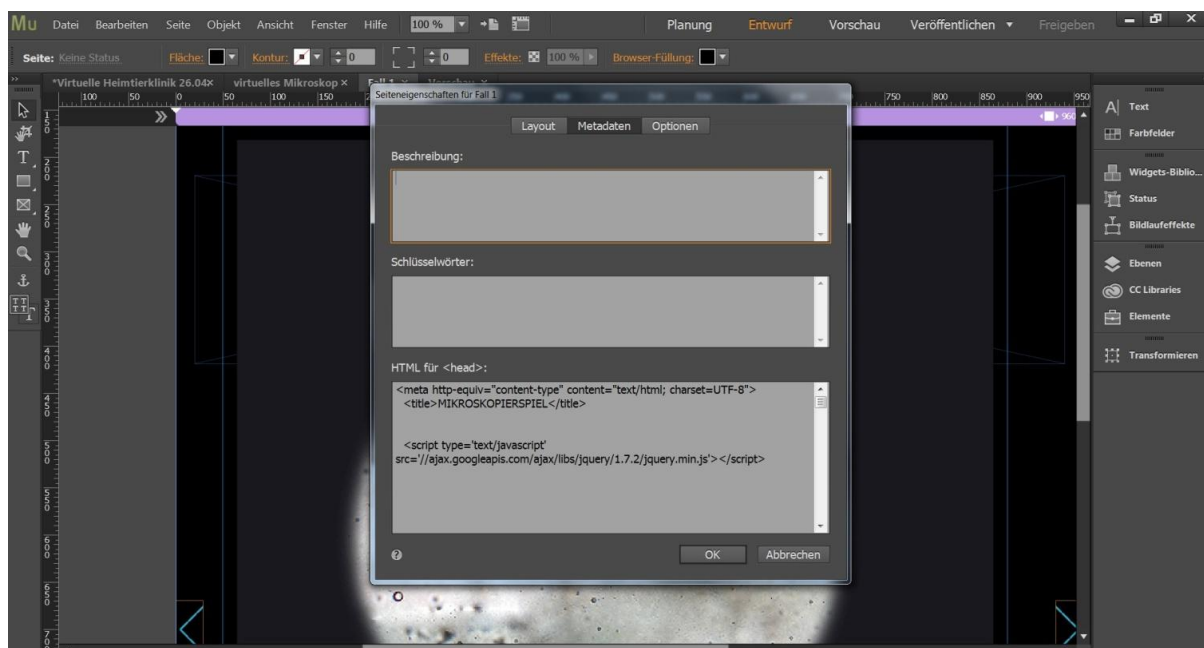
Mu Datei Bearbeiten Seite Objekt Ansicht Fenster Hilfe 100 % Planung Entwurf Vorschau Veröffentlichen Freigeben

Seite: Keine Status Fläche: Kontur: 0 0 Effekte: 100 % Browser-Füllung:

*Virtuelle Heimtierklinik 26.04× virtuelles Mikroskop × Fall 1 × Vorschau ×

Seiteneigenschaften für Fall 1

Layout Metadaten Optionen

Beschreibung:

Schlüsselwörter:

HTML für <head>:

<meta http-equiv="content-type" content="text/html; charset=UTF-8">
<title>MIKROSKOPIERSPIEL</title>

<script type='text/javascript' src='//ajax.googleapis.com/ajax/libs/jquery/1.7.2/jquery.min.js'></script>

OK Abbrechen

Text
Farbfelder
Widgets-Biblio...
Status
Bildlaufeffekte
Ebenen
CC Libraries
Elemente
Transformieren